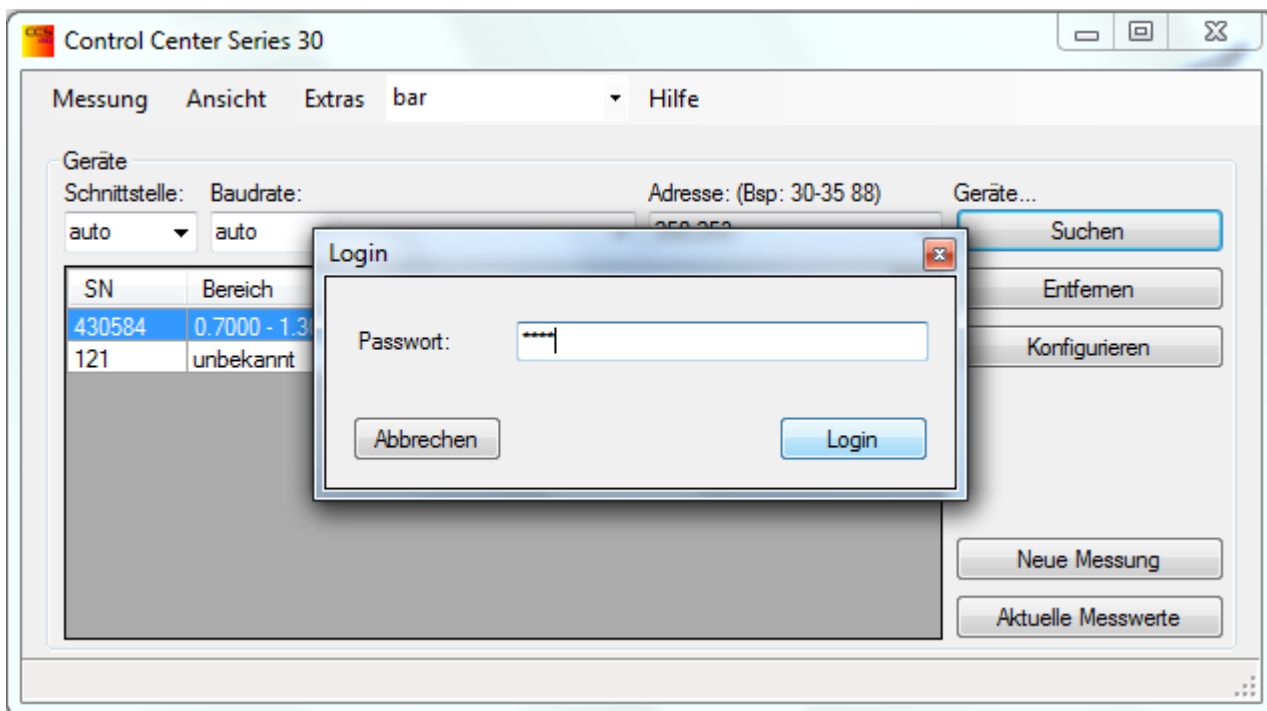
Control Center Series 30

Messung Ansicht Extras bar Hilfe

Geräte
Schnittstelle: Baudrate: Adresse: (Bsp: 30-35 88) Geräte...
auto auto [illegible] Suchen

| SN | Bereich |
|---|---|
| 430584 | 0.7000 - 1.3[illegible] |
| 121 | unbekannt |

Entfernen
Konfigurieren

Login
Passwort: ****
Abbrechen Login

Neue Messung
Aktuelle Messwerte